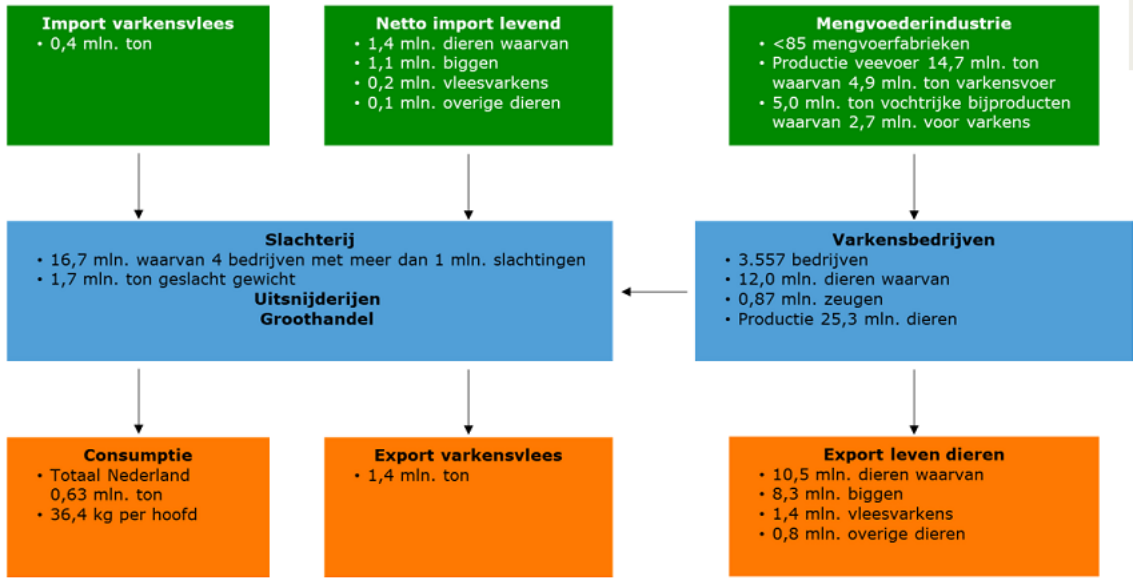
Import varkensvlees
• 0,4 mln. ton

Netto import levend
• 1,4 mln. dieren waarvan
• 1,1 mln. biggen
• 0,2 mln. vleesvarkens
• 0,1 mln. overige dieren

Mengvoederindustrie
• <85 mengvoerfabrieken
• Productie veevoer 14,7 mln. ton waarvan 4,9 mln. ton varkensvoer
• 5,0 mln. ton vochtrijke bijproducten waarvan 2,7 mln. voor varkens

Slachterij
• 16,7 mln. waarvan 4 bedrijven met meer dan 1 mln. slachtingen
• 1,7 mln. ton geslacht gewicht
Uitsnijderijen
Groothandel

Varkensbedrijven
• 3.557 bedrijven
• 12,0 mln. dieren waarvan
• 0,87 mln. zeugen
• Productie 25,3 mln. dieren

Consumptie
• Totaal Nederland 0,63 mln. ton
• 36,4 kg per hoofd

Export varkensvlees
• 1,4 mln. ton

Export leven dieren
• 10,5 mln. dieren waarvan
• 8,3 mln. biggen
• 1,4 mln. vleesvarkens
• 0,8 mln. overige dieren